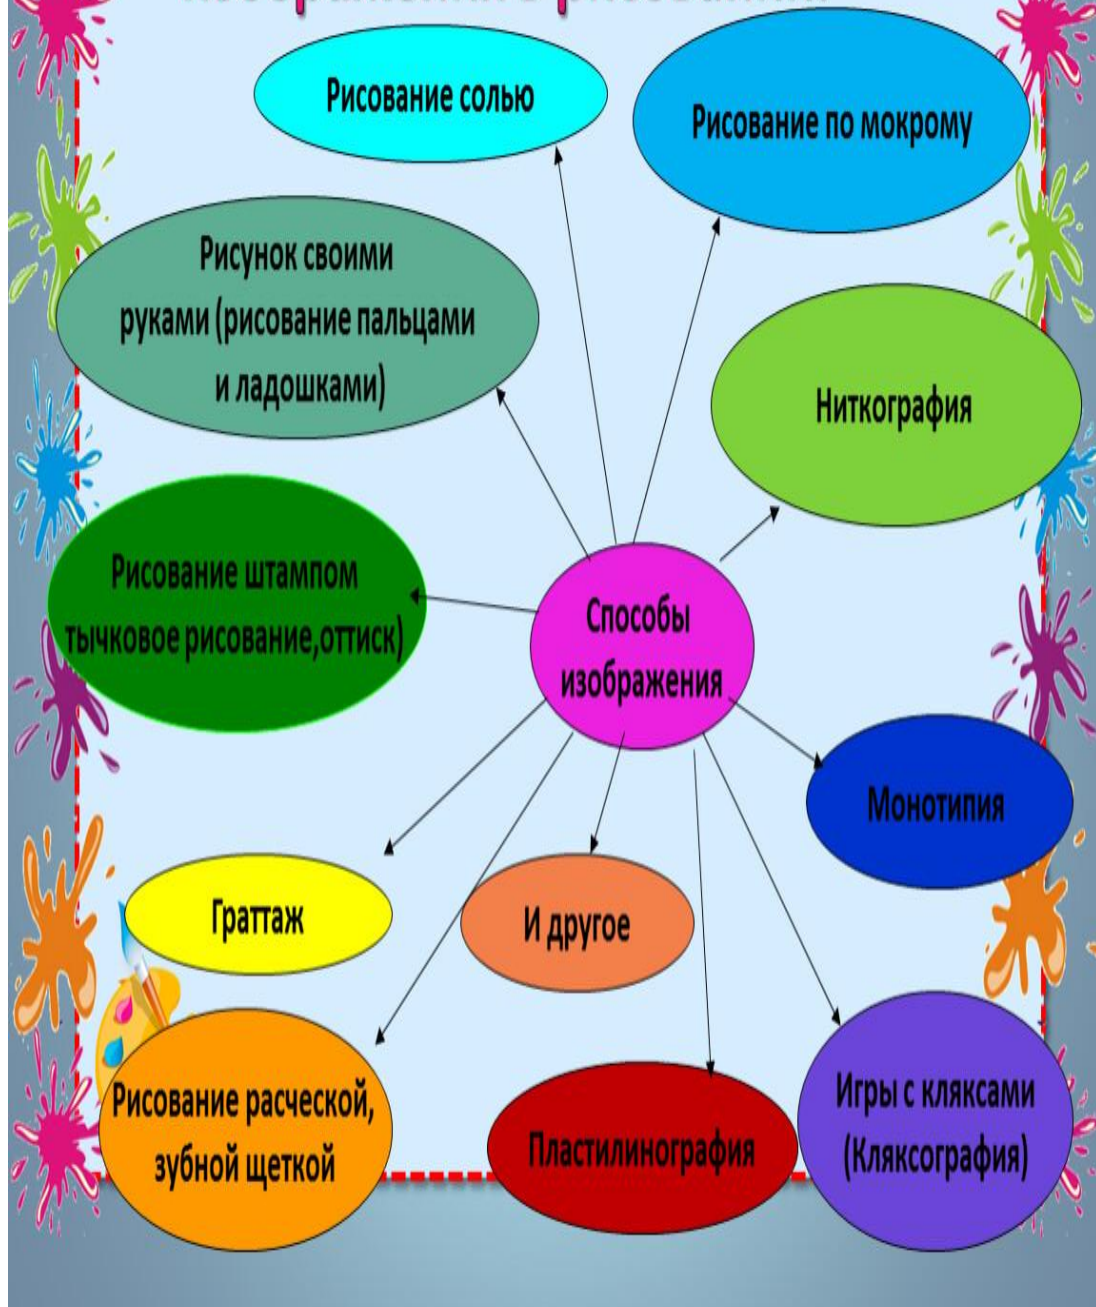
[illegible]

Рисование солью

Рисование по мокрому

Рисунок своими руками (рисование пальцами и ладошками)

Ниткография

Рисование штампом тычковое рисование,оттиск)

Способы изображения

Монотипия

Граттаж

И другое

Рисование расческой, зубной щеткой

Пластилинография

Игры с кляксами (Кляксография)